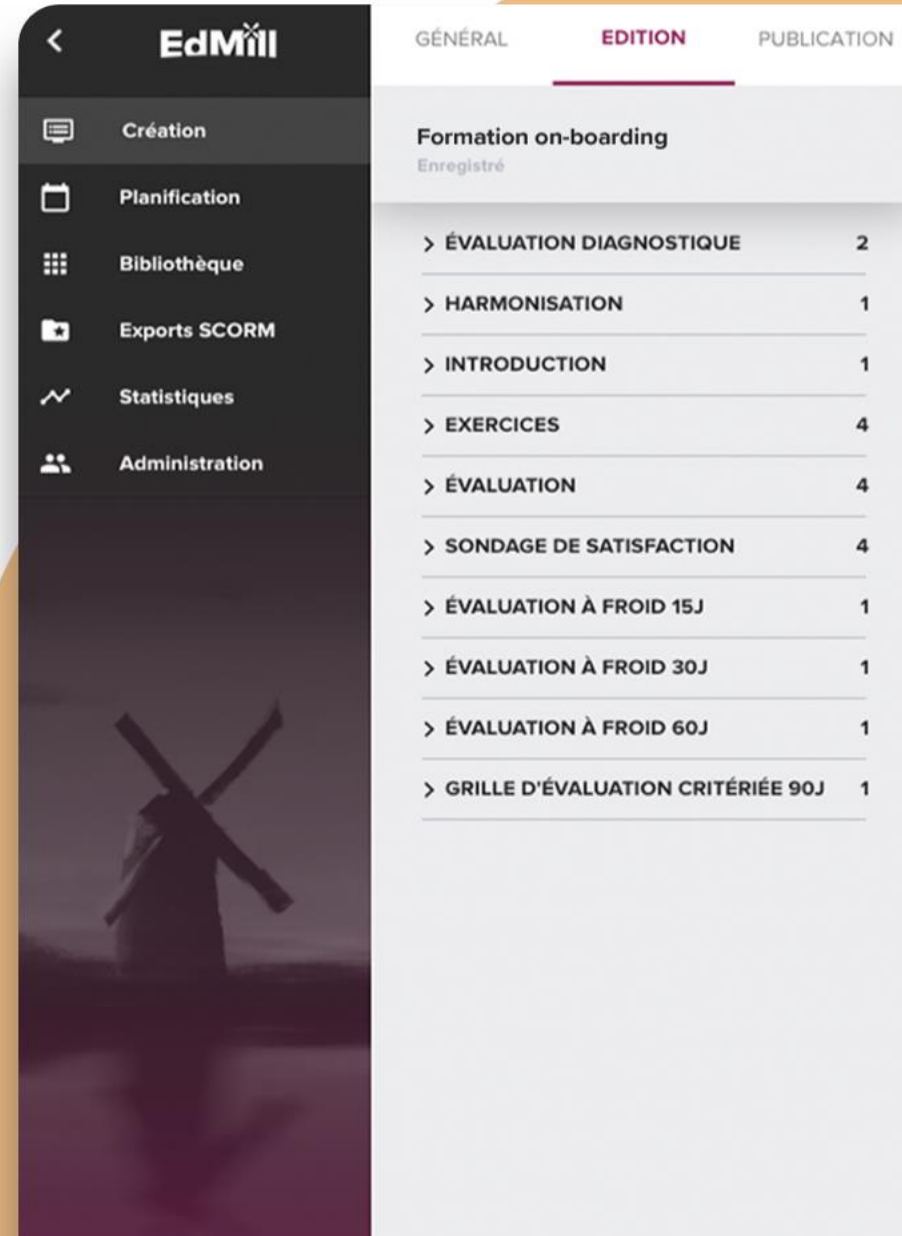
<
EdMill

Création
Planification
Bibliothèque
Exports SCORM
Statistiques
Administration

GÉNÉRAL
EDITION
PUBLICATION

Formation on-boarding
Enregistré

> ÉVALUATION DIAGNOSTIQUE 2
> HARMONISATION 1
> INTRODUCTION 1
> EXERCICES 4
> ÉVALUATION 4
> SONDAGE DE SATISFACTION 4
> ÉVALUATION À FROID 15J 1
> ÉVALUATION À FROID 30J 1
> ÉVALUATION À FROID 60J 1
> GRILLE D'ÉVALUATION CRITÉRIÉE 90J 1